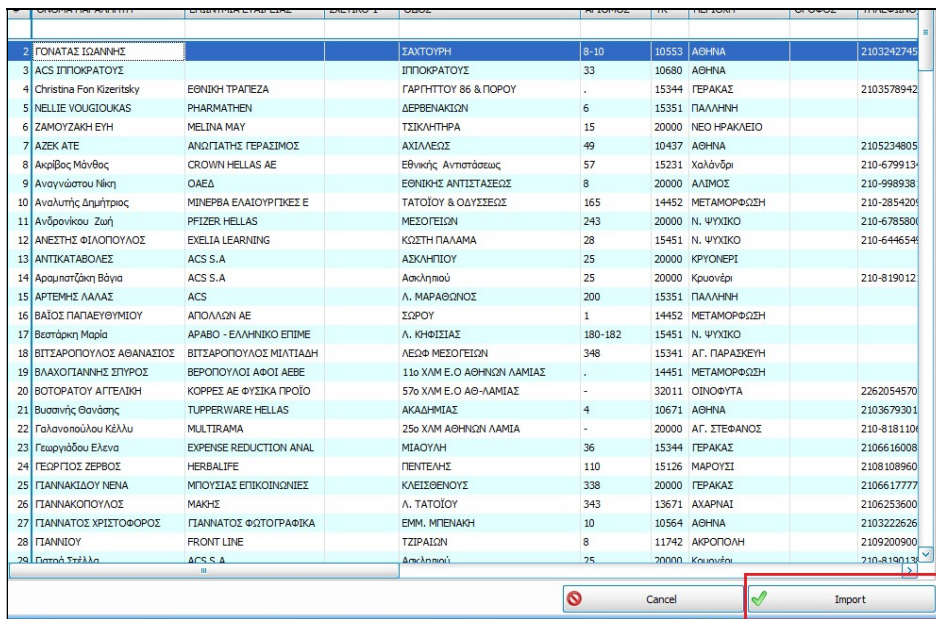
| # | ΟΝΟΜΑ ΠΑΡΑΛΗΠΤΗ | ΕΠΩΝΥΜΙΑ ΕΤΑΙΡΕΙΑΣ | ΣΧΕΤΙΚΟ 1 | ΟΔΟΣ | ΑΡΙΘΜΟΣ | ΤΚ | ΠΕΡΙΟΧΗ | ΟΡΟΦΟΣ | ΤΗΛΕΦΩΝΟ |
|---|---|---|---|---|---|---|---|---|---|
| 2 | ΓΟΝΑΤΑΣ ΙΩΑΝΝΗΣ | | | ΣΑΧΤΟΥΡΗ | 8-10 | 10553 | ΑΘΗΝΑ | | 2103242745 |
| 3 | ACS ΙΠΠΟΚΡΑΤΟΥΣ | | | ΙΠΠΟΚΡΑΤΟΥΣ | 33 | 10680 | ΑΘΗΝΑ | | |
| 4 | Christina Fon Kizeritsky | ΕΘΝΙΚΗ ΤΡΑΠΕΖΑ | | ΓΑΡΓΗΤΤΟΥ 86 & ΠΟΡΟΥ | . | 15344 | ΓΕΡΑΚΑΣ | | 2103578942 |
| 5 | NELLIE VOUGIOUKAS | PHARMATHEN | | ΔΕΡΒΕΝΑΚΙΩΝ | 6 | 15351 | ΠΑΛΛΗΝΗ | | |
| 6 | ΖΑΜΟΥΖΑΚΗ ΕΥΗ | MELINA MAY | | ΤΣΙΚΛΗΤΗΡΑ | 15 | 20000 | ΝΕΟ ΗΡΑΚΛΕΙΟ | | |
| 7 | AZEK ATE | ΑΝΩΓΙΑΤΗΣ ΓΕΡΑΣΙΜΟΣ | | ΑΧΙΛΛΕΩΣ | 49 | 10437 | ΑΘΗΝΑ | | 2105234805 |
| 8 | Ακρίβος Μάνθος | CROWN HELLAS AE | | Εθνικής Αντιστάσεως | 57 | 15231 | Χαλάνδρι | | 210-679913 |
| 9 | Αναγνώστου Νίκη | ΟΑΕΔ | | ΕΘΝΙΚΗΣ ΑΝΤΙΣΤΑΣΕΩΣ | 8 | 20000 | ΑΛΙΜΟΣ | | 210-998938 |
| 10 | Αναλυτής Δημήτριος | ΜΙΝΕΡΒΑ ΕΛΑΙΟΥΡΓΙΚΕΣ Ε | | ΤΑΤΟΪΟΥ & ΟΔΥΣΣΕΩΣ | 165 | 14452 | ΜΕΤΑΜΟΡΦΩΣΗ | | 210-285420 |
| 11 | Ανδρονίκου Ζωή | PFIZER HELLAS | | ΜΕΣΟΓΕΙΩΝ | 243 | 20000 | Ν. ΨΥΧΙΚΟ | | 210-678580 |
| 12 | ΑΝΕΣΤΗΣ ΦΙΛΟΠΟΥΛΟΣ | EXELIA LEARNING | | ΚΩΣΤΗ ΠΑΛΑΜΑ | 28 | 15451 | Ν. ΨΥΧΙΚΟ | | 210-644654 |
| 13 | ΑΝΤΙΚΑΤΑΒΟΛΕΣ | ACS S.A | | ΑΣΚΛΗΠΙΟΥ | 25 | 20000 | ΚΡΥΟΝΕΡΙ | | |
| 14 | Αραμπατζάκη Βάγια | ACS S.A | | Ασκληπιού | 25 | 20000 | Κρυονέρι | | 210-819012 |
| 15 | ΑΡΤΕΜΗΣ ΛΑΛΑΣ | ACS | | Λ. ΜΑΡΑΘΩΝΟΣ | 200 | 15351 | ΠΑΛΛΗΝΗ | | |
| 16 | ΒΑΪΟΣ ΠΑΠΑΕΥΘΥΜΙΟΥ | ΑΠΟΛΛΩΝ ΑΕ | | ΣΩΡΟΥ | 1 | 14452 | ΜΕΤΑΜΟΡΦΩΣΗ | | |
| 17 | Βεστάρκη Μαρία | ΑΡΑΒΟ - ΕΛΛΗΝΙΚΟ ΕΠΙΜΕ | | Λ. ΚΗΦΙΣΙΑΣ | 180-182 | 15451 | Ν. ΨΥΧΙΚΟ | | |
| 18 | ΒΙΤΣΑΡΟΠΟΥΛΟΣ ΑΘΑΝΑΣΙΟΣ | ΒΙΤΣΑΡΟΠΟΥΛΟΣ ΜΙΛΤΙΑΔΗ | | ΛΕΩΦ ΜΕΣΟΓΕΙΩΝ | 348 | 15341 | ΑΓ. ΠΑΡΑΣΚΕΥΗ | | |
| 19 | ΒΛΑΧΟΓΙΑΝΝΗΣ ΣΠΥΡΟΣ | ΒΕΡΟΠΟΥΛΟΙ ΑΦΟΙ ΑΕΒΕ | | 11ο ΧΛΜ Ε.Ο ΑΘΗΝΩΝ ΛΑΜΙΑΣ | | 14451 | ΜΕΤΑΜΟΡΦΩΣΗ | | |
| 20 | ΒΟΤΟΡΑΤΟΥ ΑΓΓΕΛΙΚΗ | ΚΟΡΡΕΣ ΑΕ ΦΥΣΙΚΑ ΠΡΟΪΟ | | 57ο ΧΛΜ Ε.Ο ΑΘ-ΛΑΜΙΑΣ | - | 32011 | ΟΙΝΟΦΥΤΑ | | 2262054570 |
| 21 | Βυσσινής Θανάσης | TUPPERWARE HELLAS | | ΑΚΑΔΗΜΙΑΣ | 4 | 10671 | ΑΘΗΝΑ | | 2103679301 |
| 22 | Γαλανοπούλου Κέλλυ | MULTIRAMA | | 25ο ΧΛΜ ΑΘΗΝΩΝ ΛΑΜΙΑ | - | 20000 | ΑΓ. ΣΤΕΦΑΝΟΣ | | 210-818110 |
| 23 | Γεωργιάδου Ελενα | EXPENSE REDUCTION ANAL | | ΜΙΑΟΥΛΗ | 36 | 15344 | ΓΕΡΑΚΑΣ | | 2106616008 |
| 24 | ΓΕΩΡΓΙΟΣ ΖΕΡΒΟΣ | HERBALIFE | | ΠΕΝΤΕΛΗΣ | 110 | 15126 | ΜΑΡΟΥΣΙ | | 2108108960 |
| 25 | ΓΙΑΝΝΑΚΙΔΟΥ ΝΕΝΑ | ΜΠΟΥΣΙΑΣ ΕΠΙΚΟΙΝΩΝΙΕΣ | | ΚΛΕΙΣΘΕΝΟΥΣ | 338 | 20000 | ΓΕΡΑΚΑΣ | | 2106617777 |
| 26 | ΓΙΑΝΝΑΚΟΠΟΥΛΟΣ | ΜΑΚΗΣ | | Λ. ΤΑΤΟΪΟΥ | 343 | 13671 | ΑΧΑΡΝΑΙ | | 2106253600 |
| 27 | ΓΙΑΝΝΑΤΟΣ ΧΡΙΣΤΟΦΟΡΟΣ | ΓΙΑΝΝΑΤΟΣ ΦΩΤΟΓΡΑΦΙΚΑ | | ΕΜΜ. ΜΠΕΝΑΚΗ | 10 | 10564 | ΑΘΗΝΑ | | 2103222626 |
| 28 | ΓΙΑΝΝΙΟΥ | FRONT LINE | | ΤΖΙΡΑΙΩΝ | 8 | 11742 | ΑΚΡΟΠΟΛΗ | | 2109200900 |
| 29 | Γιατρά Στέλλα | ACS S.A | | Ασκληπιού | 25 | 20000 | Κρυονέρι | | 210-819013 |

Cancel

Import